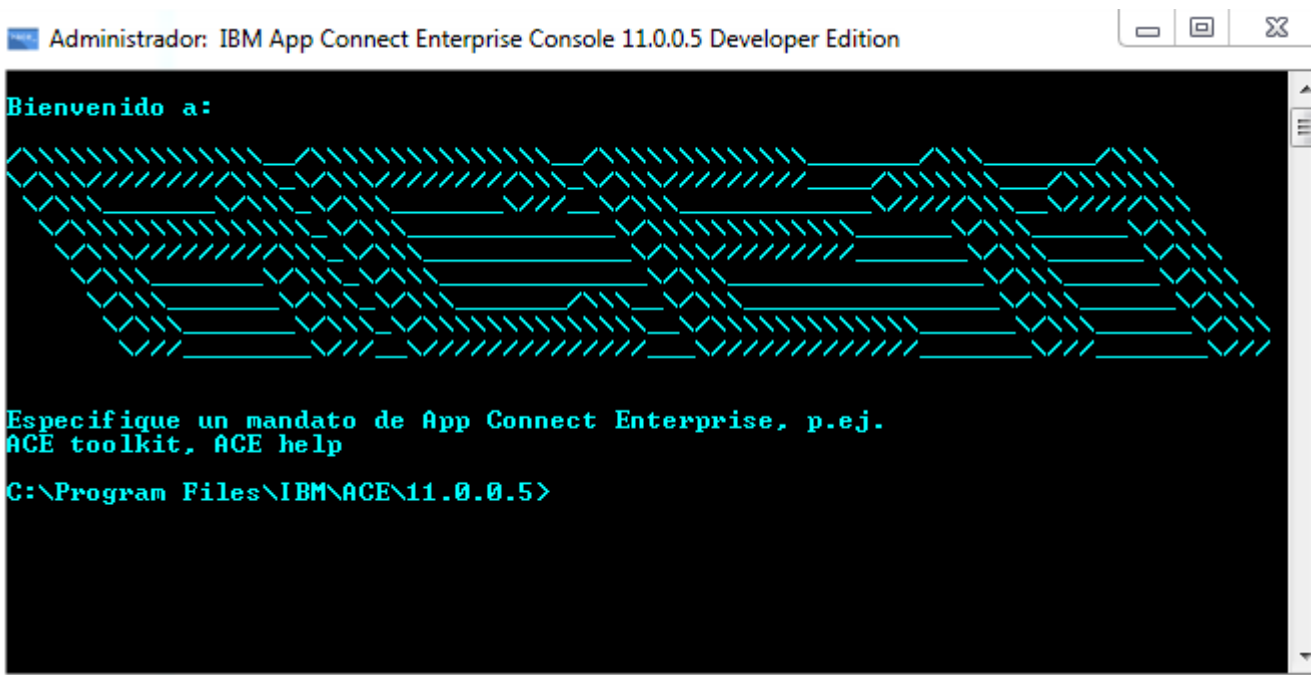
Administrador: IBM App Connect Enterprise Console 11.0.0.5 Developer Edition

Bienvenido a:

Especifique un mandato de App Connect Enterprise, p.ej.
ACE toolkit, ACE help

C:\Program Files\IBM\ACE\11.0.0.5>